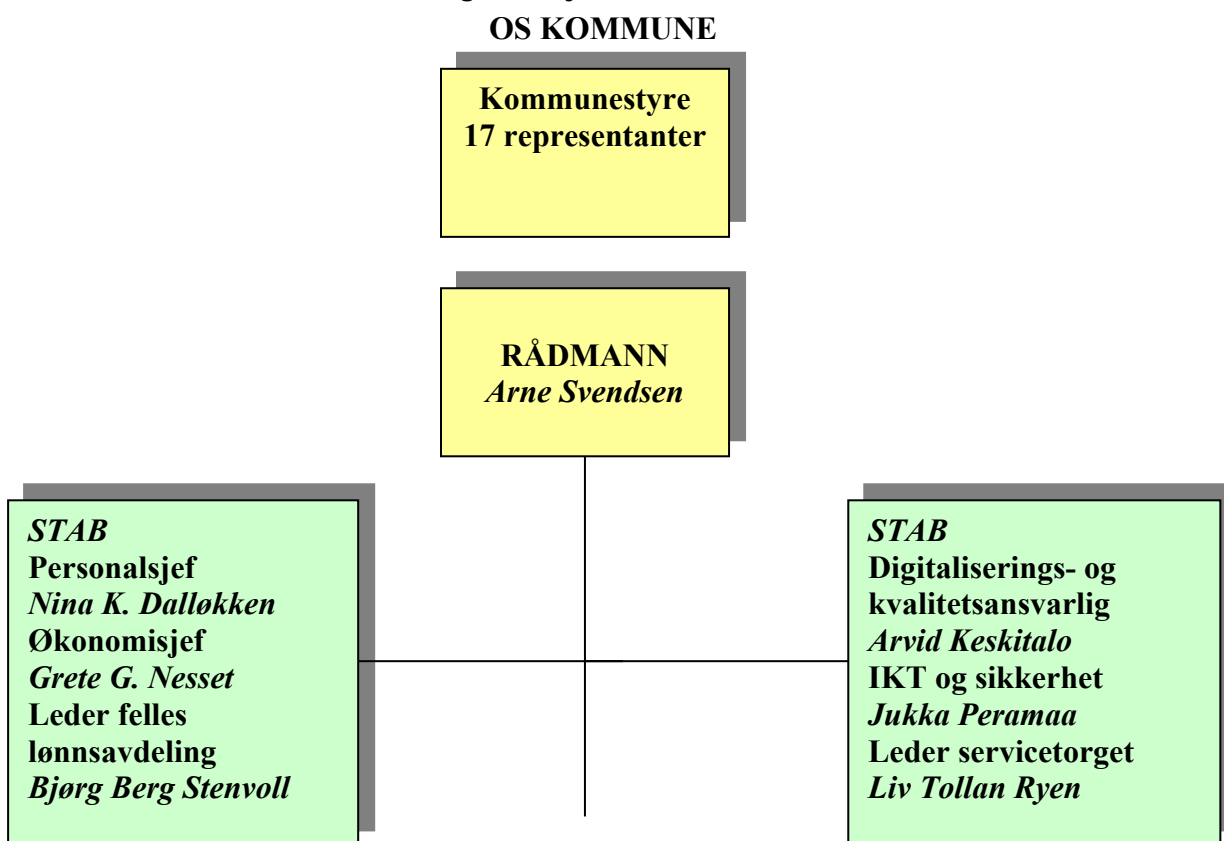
OS KOMMUNE

Kommunestyre
17 representanter

RÅDMANN
*Arne Svendsen*

*STAB*
Personalsjef
*Nina K. Dalløkken*
Økonomisjef
*Grete G. Nesset*
Leder felles lønnsavdeling
*Bjørg Berg Stenvoll*

*STAB*
Digitaliserings- og kvalitetsansvarlig
*Arvid Keskitalo*
IKT og sikkerhet
*Jukka Peramaa*
Leder servicetorget
*Liv Tollan Ryen*